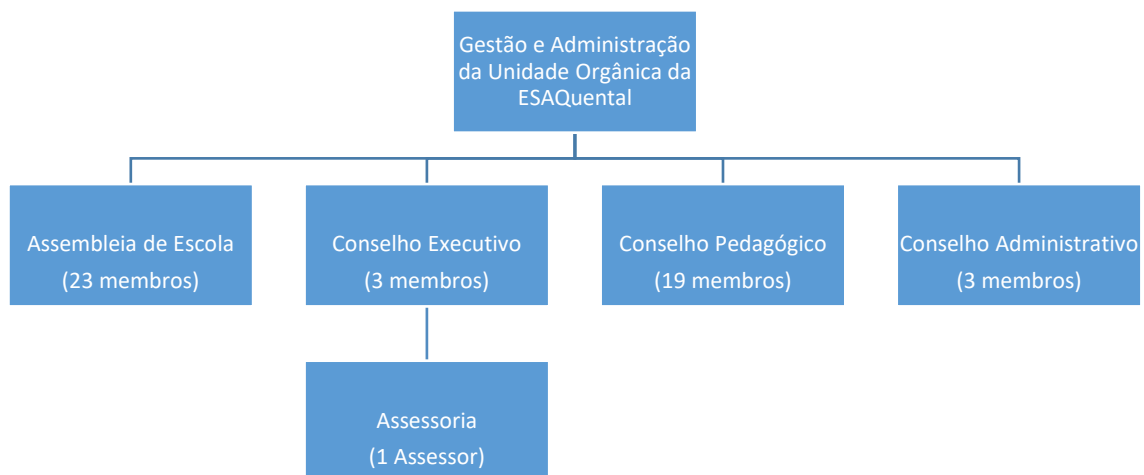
Gestão e Administração da Unidade Orgânica da ESAQuental

Assembleia de Escola
(23 membros)

Conselho Executivo
(3 membros)

Conselho Pedagógico
(19 membros)

Conselho Administrativo
(3 membros)

Assessoria
(1 Assessor)